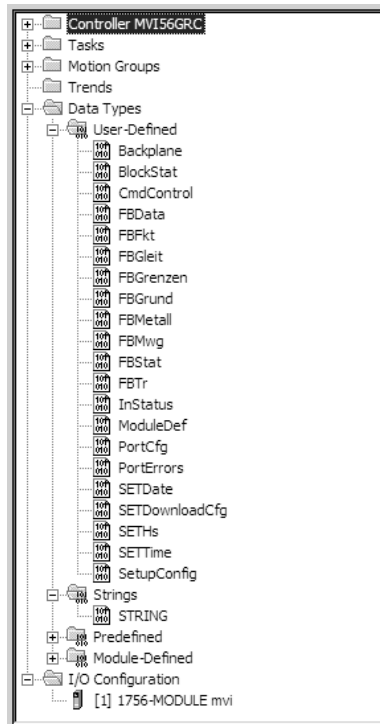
Controller MVI56GRC
Tasks
Motion Groups
Trends
Data Types
User-Defined
Backplane
BlockStat
CmdControl
FBData
FBFkt
FBGleit
FBGrenzen
FBGrund
FBMetall
FBMwg
FBStat
FBTr
InStatus
ModuleDef
PortCfg
PortErrors
SETDate
SETDownloadCfg
SETHs
SETTime
SetupConfig
Strings
STRING
Predefined
Module-Defined
I/O Configuration
[1] 1756-MODULE mvi